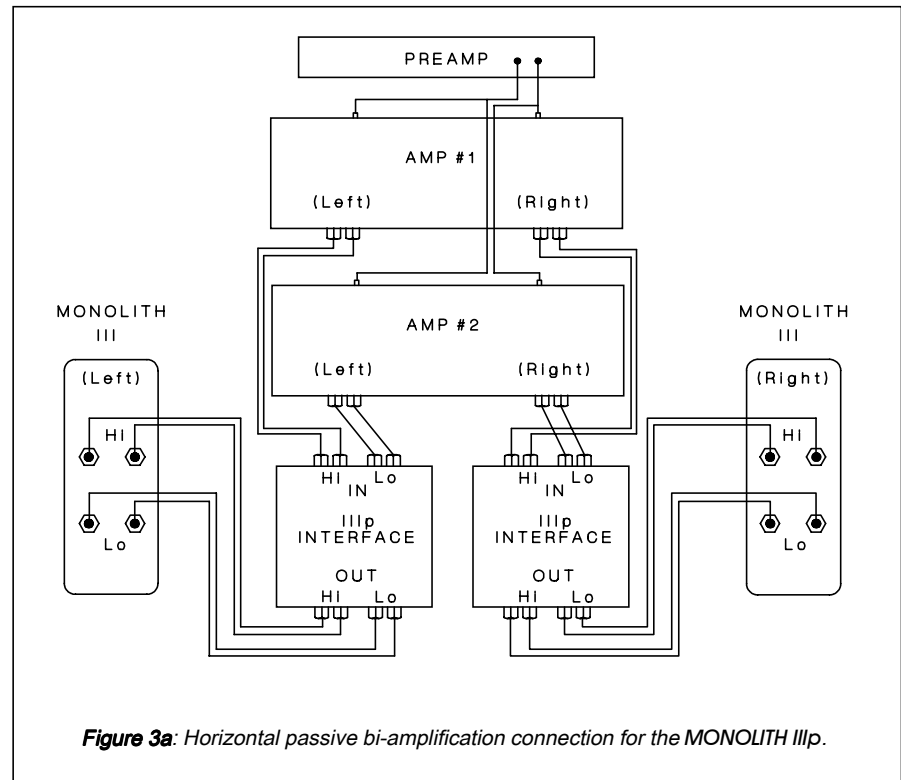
PREAMP

AMP #1

(Left)

(Right)

MONOLITH III

AMP #2

(Left)

(Right)

MONOLITH III

(Left)

HI

Lo

HI IN Lo

IIIp INTERFACE

OUT

HI Lo

HI IN Lo

IIIp INTERFACE

OUT

HI Lo

(Right)

HI

Lo

Figure 3a: Horizontal passive bi-amplification connection for the MONOLITH IIIp.